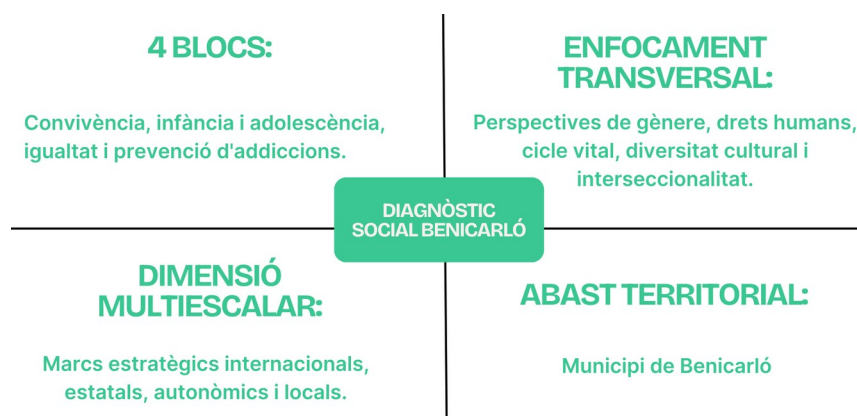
4 BLOCS:

Convivència, infància i adolescència, igualtat i prevenció d'addiccions.

ENFOCAMENT TRANSVERSAL:

Perspectives de gènere, drets humans, cicle vital, diversitat cultural i interseccionalitat.

DIAGNÒSTIC SOCIAL BENICARLÓ

DIMENSIÓ MULTIESCALAR:

Marcs estratègics internacionals, estatals, autonòmics i locals.

ABAST TERRITORIAL:

Municipi de Benicarló